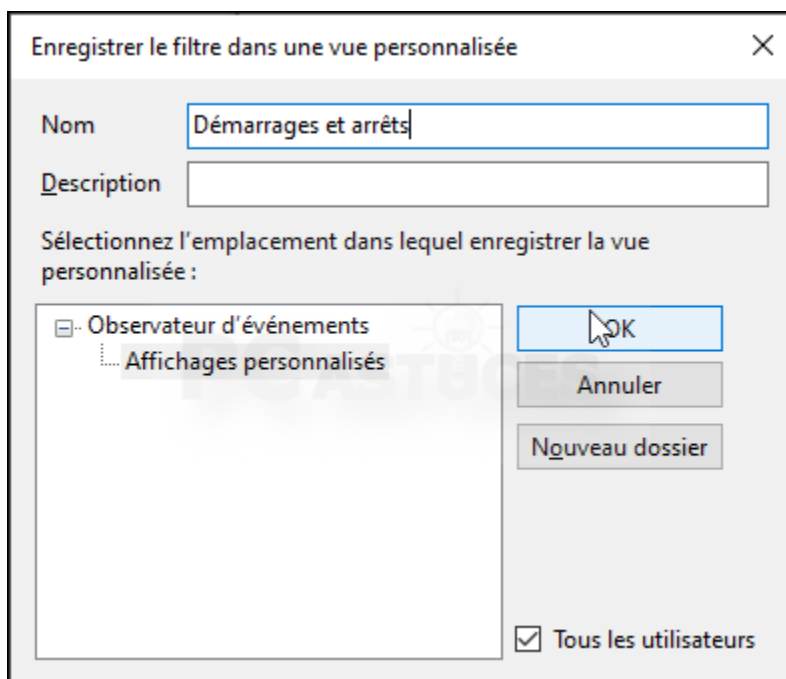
Enregistrer le filtre dans une vue personnalisée

×

Nom Démarrages et arrêts

Description

Sélectionnez l'emplacement dans lequel enregistrer la vue personnalisée :

Observateur d'événements

Affichages personnalisés

OK

Annuler

Nouveau dossier

Tous les utilisateurs

PCASTUCES